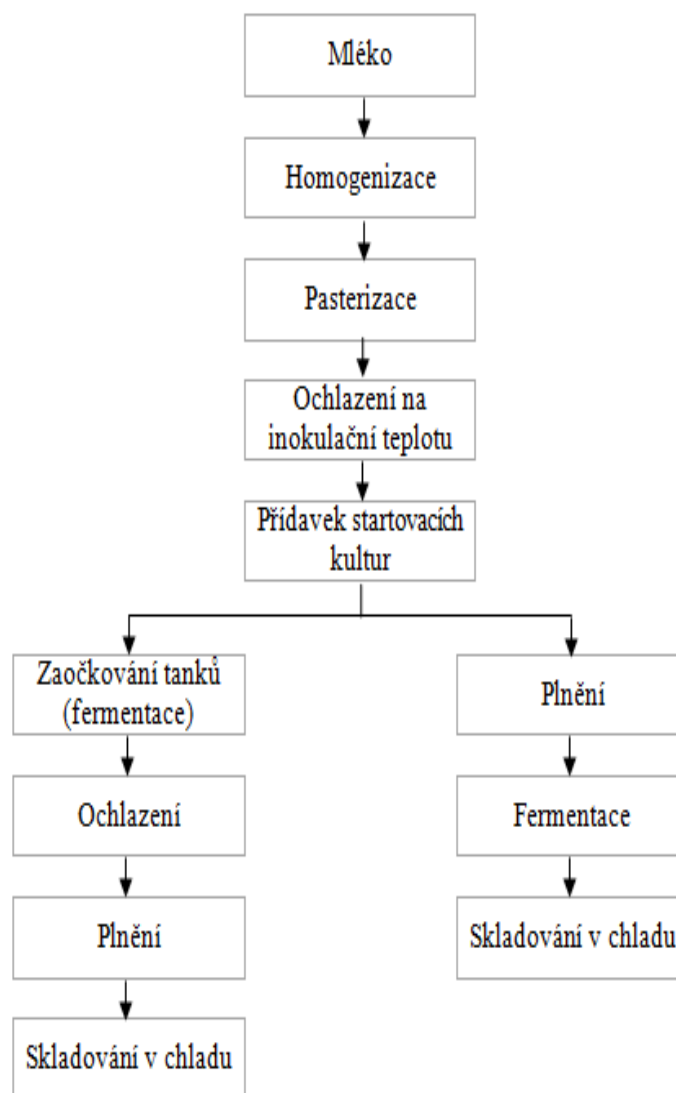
Mléko

Homogenizace

Pasterizace

Ochlazení na inokulační teplotu

Přídavek startovacích kultur

Zaočkování tanků (fermentace)

Ochlazení

Plnění

Skladování v chladu

Plnění

Fermentace

Skladování v chladu